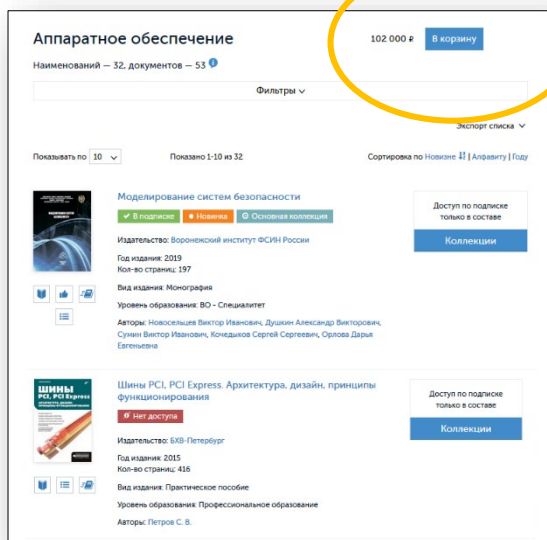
Аппаратное обеспечение

102 000 ₽ В корзину

Наименований — 32, документов — 53

Фильтры

Экспорт списка

Показывать по 10

Показано 1-10 из 32

Сортировка по Новизне | Алфавиту | Году

Моделирование систем безопасности

✔ В подписке • Новинка ⚙ Основная коллекция

Издательство: Воронежский институт ФСИН России

Год издания: 2019
Кол-во страниц: 197

Вид издания: Монография

Уровень образования: ВО - Специалитет

Авторы: Новосельцев Виктор Иванович, Душкин Александр Викторович, Сумин Виктор Иванович, Кочедыков Сергей Сергеевич, Орлова Дарья Евгеньевна

Доступ по подписке только в составе

Коллекции

Шины PCI, PCI Express. Архитектура, дизайн, принципы функционирования

Нет доступа

Издательство: БХВ-Петербург

Год издания: 2015
Кол-во страниц: 416

Вид издания: Практическое пособие

Уровень образования: Профессиональное образование

Авторы: Петров С. В.

Доступ по подписке только в составе

Коллекции